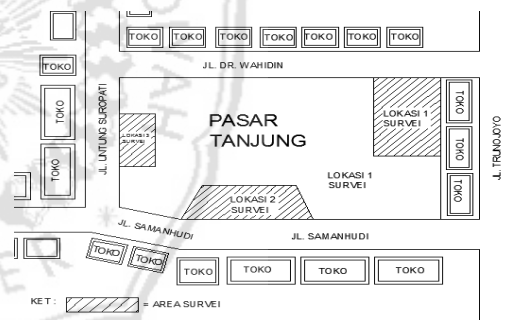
TOKO TOKO TOKO TOKO TOKO TOKO TOKO

JL. DR. WAHIDIN

TOKO

TOKO

TOKO

JL. UNTUNG SUROPATI

PASAR TANJUNG

LOKASI 3 SURVEI

LOKASI 1 SURVEI

TOKO

TOKO

TOKO

JL. TRUNOJOYO

LOKASI 1 SURVEI

LOKASI 2 SURVEI

JL. SAMANHUDI

JL. SAMANHUDI

TOKO TOKO

TOKO TOKO TOKO TOKO

KET : = AREA SURVEI